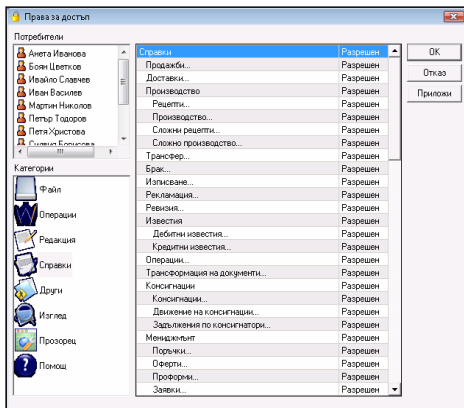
Права за достъп

Потребители

Анета Иванова
Боян Цветков
Ивайло Славчев
Иван Василев
Мартин Николов
Петър Тодоров
Петя Христова
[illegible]

Категории

Файл
Операции
Редакция
Справки
Други
Изглед
Прозорец
Помощ

| | |
|---|---|
| Справки | Разрешен |
| Продажби... | Разрешен |
| Доставки... | Разрешен |
| Производство | Разрешен |
| Рецепти... | Разрешен |
| Производство... | Разрешен |
| Сложни рецепти... | Разрешен |
| Сложно производство... | Разрешен |
| Трансфер... | Разрешен |
| Брак... | Разрешен |
| Изписване... | Разрешен |
| Рекламация... | Разрешен |
| Ревизия... | Разрешен |
| Известия | Разрешен |
| Дебитни известия... | Разрешен |
| Кредитни известия... | Разрешен |
| Операции... | Разрешен |
| Трансформация на документи... | Разрешен |
| Консигнации | Разрешен |
| Консигнации... | Разрешен |
| Движение на консигнации... | Разрешен |
| Задължения по консигнатори... | Разрешен |
| Мениджмънт | Разрешен |
| Поръчки... | Разрешен |
| Оферти... | Разрешен |
| Проформи... | Разрешен |
| Заявки... | Разрешен |

OK
Отказ
Приложи